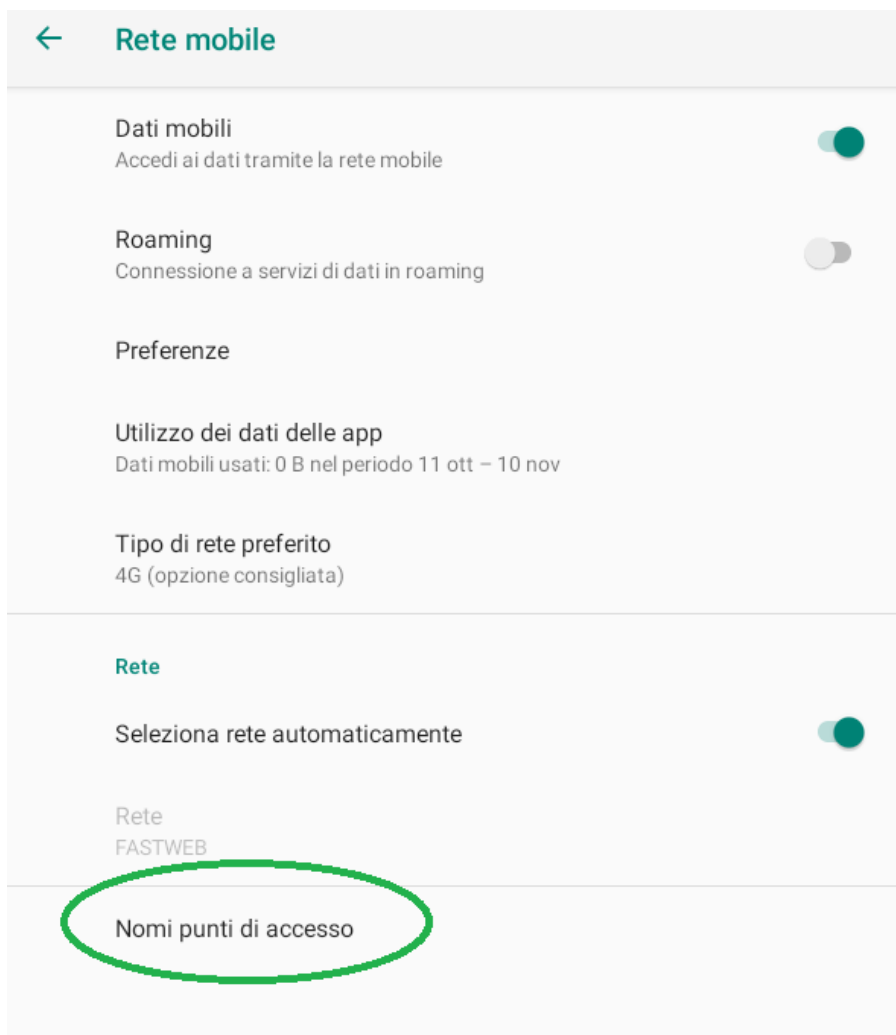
Rete mobile

Dati mobili
Accedi ai dati tramite la rete mobile

Roaming
Connessione a servizi di dati in roaming

Preferenze

Utilizzo dei dati delle app
Dati mobili usati: 0 B nel periodo 11 ott – 10 nov

Tipo di rete preferito
4G (opzione consigliata)

Rete

Seleziona rete automaticamente

Rete
FASTWEB

Nomi punti di accesso